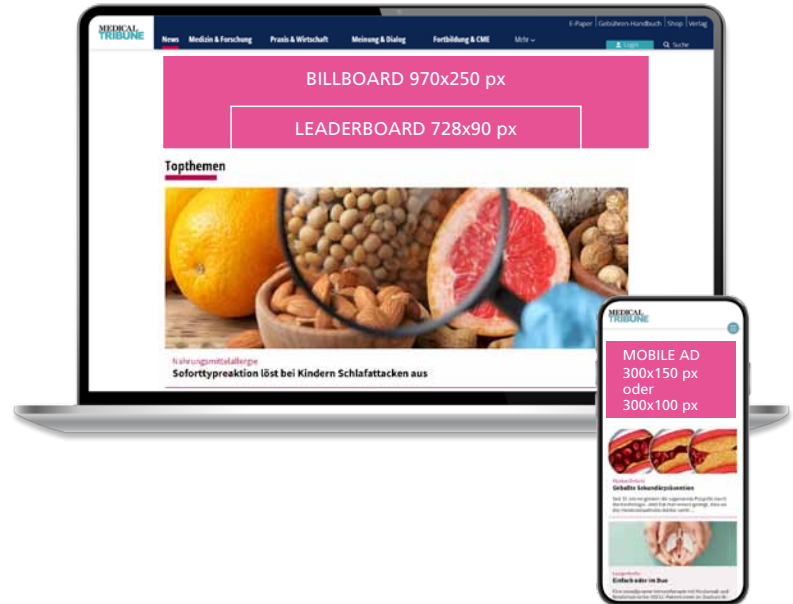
MEDICAL TRIBUNE

E-Paper | Gebühren-Handbuch | Shop | Verlag

News  Medizin & Forschung  Praxis & Wirtschaft  Meinung & Dialog  Fortbildung & CME  Mehr

Login  Suche

BILLBOARD 970x250 px

LEADERBOARD 728x90 px

Topthemen

Nahrungsmittelallergie
Soforttypreaktion löst bei Kindern Schlafattacken aus

MEDICAL TRIBUNE

MOBILE AD
300x150 px
oder
300x100 px

Herzinfarkt
Geballte Sekundärprävention

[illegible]

Lungenkrebs
Einfach oder im Duo

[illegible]